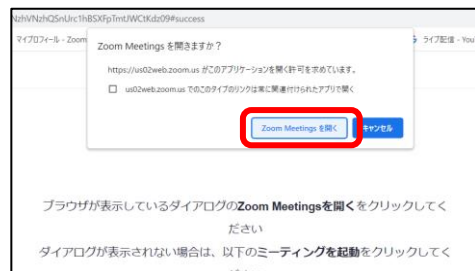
NzhVNzhQSnUrc1hBSXFpTmUWCtKdz09#success

マイプロフィール - Zoom

ライブ配信 - You

Zoom Meetings を開きますか？

https://us02web.zoom.us がこのアプリケーションを開く許可を求めています。

us02web.zoom.us でのこのタイプのリンクは常に関連付けられたアプリで開く

Zoom Meetings を開く

キャンセル

ブラウザが表示しているダイアログのZoom Meetingsを開くをクリックしてください

ダイアログが表示されない場合は、以下のミーティングを起動をクリックしてく

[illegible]